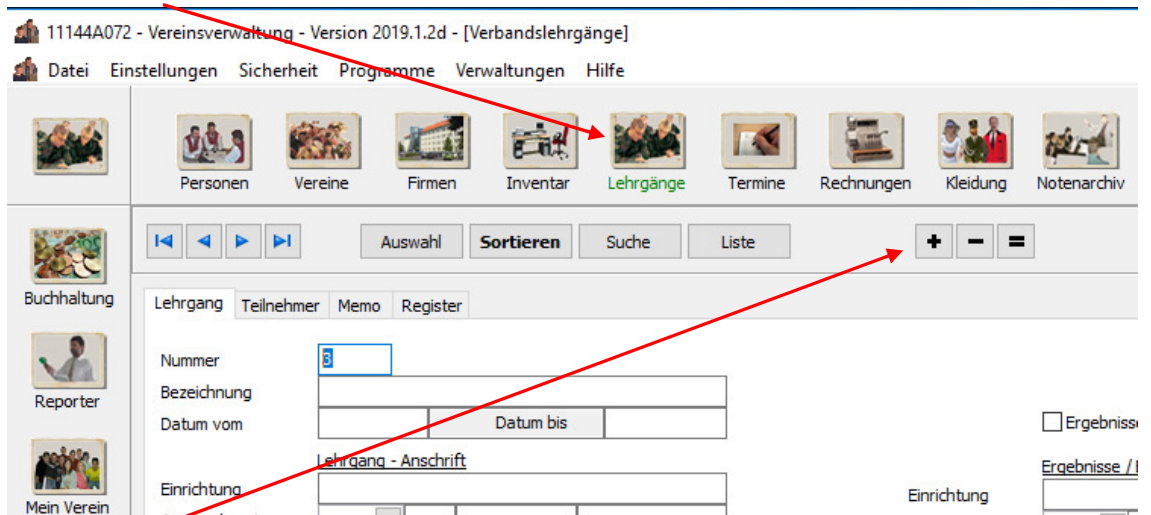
11144A072 - Vereinsverwaltung - Version 2019.1.2d - [Verbandslehrgänge]

Datei Einstellungen Sicherheit Programme Verwaltungen Hilfe

Personen Vereine Firmen Inventar Lehrgänge Termine Rechnungen Kleidung Notenarchiv

Buchhaltung

Reporter

Mein Verein

Auswahl Sortieren Suche Liste

+ − =

Lehrgang Teilnehmer Memo Register

Nummer 3

Bezeichnung

Datum vom

Datum bis

Ergebnisse

Lehrgang - Anschrift

Ergebnisse / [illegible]

Einrichtung

Einrichtung